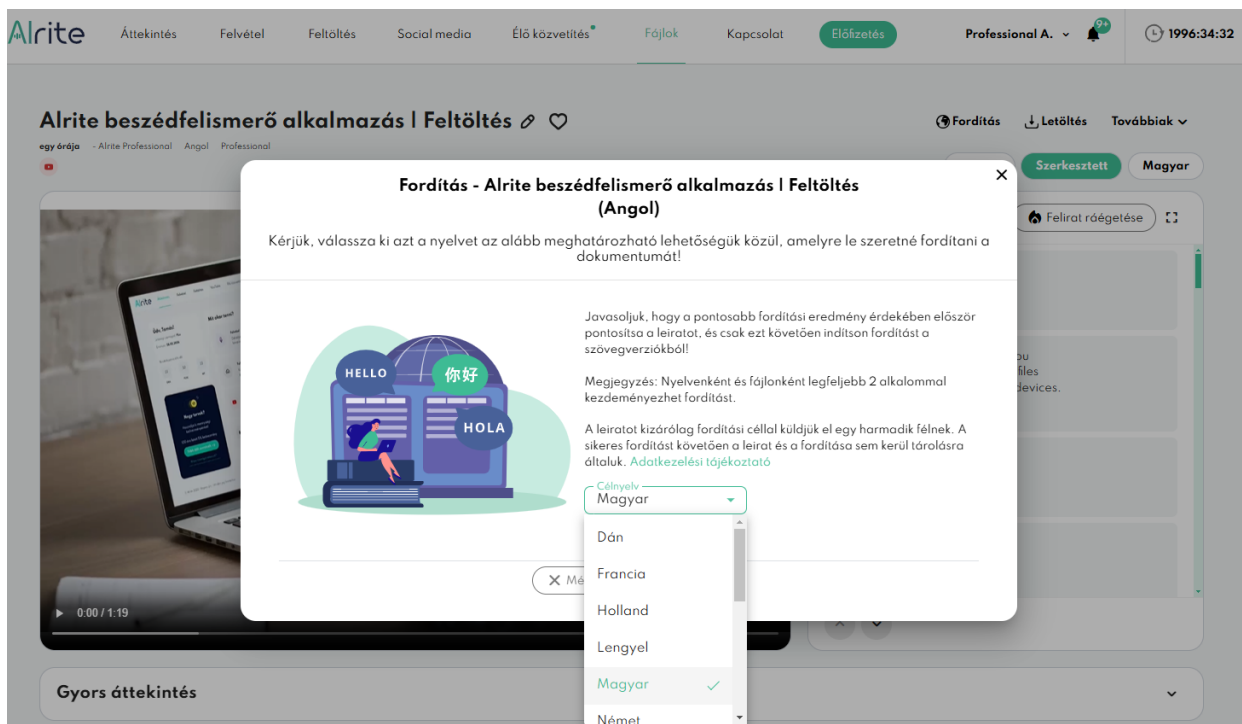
Alrite Áttekintés Felvétel Feltöltés Social media Élő közvetítés Fájlok Kapcsolat Előfizetés Professional A. 9+ 1996:34:32

Alrite beszédfelismerő alkalmazás | Feltöltés

egy órája - Alrite Professional Angol Professional

Fordítás Letöltés Továbbiak

Szerkesztett Magyar

Felirat ráégetése

Fordítás - Alrite beszédfelismerő alkalmazás | Feltöltés (Angol)

Kérjük, válassza ki azt a nyelvet az alább meghatározható lehetőségük közül, amelyre le szeretné fordítani a dokumentumát!

HELLO 你好 HOLA

Javasoljuk, hogy a pontosabb fordítási eredmény érdekében először pontosítsa a leiratot, és csak ezt követően indítson fordítást a szövegverziókból!

Megjegyzés: Nyelvenként és fájlonként legfeljebb 2 alkalommal kezdeményezhet fordítást.

A leiratot kizárólag fordítási céllal küldjük el egy harmadik félnek. A sikeres fordítást követően a leirat és a fordítása sem kerül tárolásra általuk. Adatkezelési tájékoztató

Célnyelv
Magyar

Dán
Francia
Holland
Lengyel
Magyar
Német

Mé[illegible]

ou
files
devices.

0:00 / 1:19

Gyors áttekintés